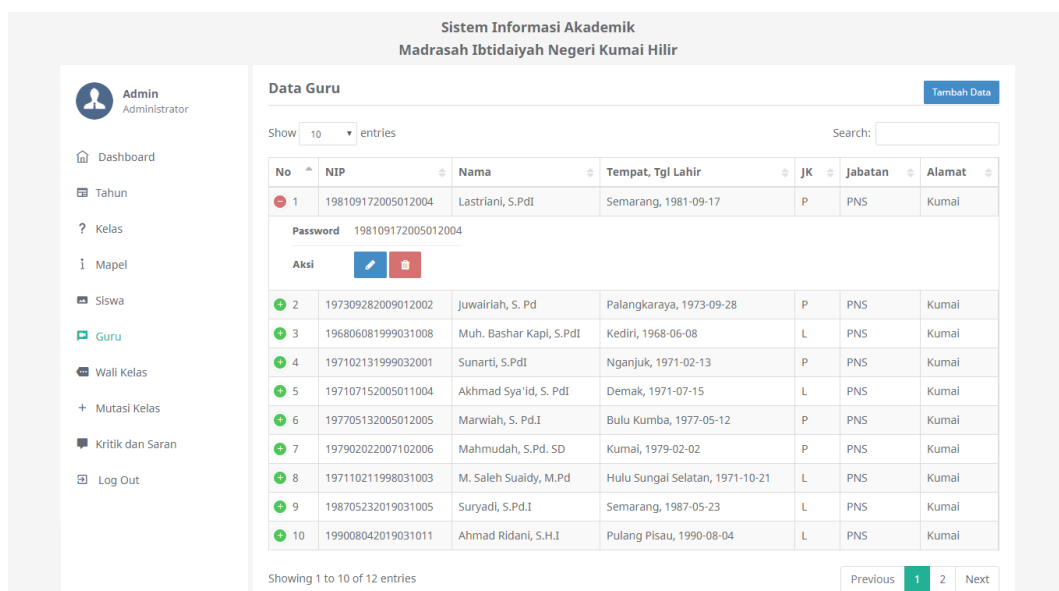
Sistem Informasi Akademik
Madrasah Ibtidaiyah Negeri Kumai Hilir

Admin
Administrator

Dashboard
Tahun
Kelas
Mapel
Siswa
Guru
Wali Kelas
Mutasi Kelas
Kritik dan Saran
Log Out

Data Guru

Tambah Data

Show 10 entries

Search:

| No | NIP | Nama | Tempat, Tgl Lahir | JK | Jabatan | Alamat |
|---|---|---|---|---|---|---|
| 1 | 198109172005012004 | Lastriani, S.PdI | Semarang, 1981-09-17 | P | PNS | Kumai |

Password 198109172005012004
Aksi

| No | NIP | Nama | Tempat, Tgl Lahir | JK | Jabatan | Alamat |
|---|---|---|---|---|---|---|
| 2 | 197309282009012002 | Juwairiah, S. Pd | Palangkaraya, 1973-09-28 | P | PNS | Kumai |
| 3 | 196806081999031008 | Muh. Bashar Kapi, S.PdI | Kediri, 1968-06-08 | L | PNS | Kumai |
| 4 | 197102131999032001 | Sunarti, S.PdI | Nganjuk, 1971-02-13 | P | PNS | Kumai |
| 5 | 197107152005011004 | Akhmad Sya'id, S. PdI | Demak, 1971-07-15 | L | PNS | Kumai |
| 6 | 197705132005012005 | Marwiah, S. Pd.I | Bulu Kumba, 1977-05-12 | P | PNS | Kumai |
| 7 | 197902022007102006 | Mahmudah, S.Pd. SD | Kumai, 1979-02-02 | P | PNS | Kumai |
| 8 | 197110211998031003 | M. Saleh Suaidy, M.Pd | Hulu Sungai Selatan, 1971-10-21 | L | PNS | Kumai |
| 9 | 198705232019031005 | Suryadi, S.Pd.I | Semarang, 1987-05-23 | L | PNS | Kumai |
| 10 | 199008042019031011 | Ahmad Ridani, S.H.I | Pulang Pisau, 1990-08-04 | L | PNS | Kumai |

Showing 1 to 10 of 12 entries

Previous 1 2 Next